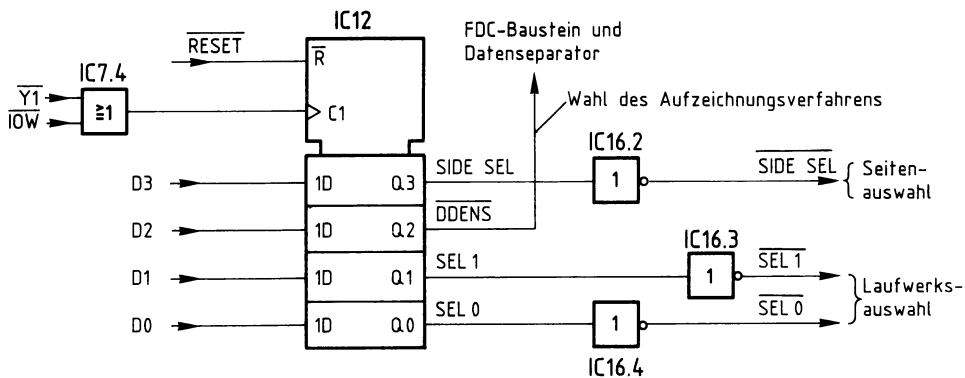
IC12

FDC-Baustein und Datenseparator

$\overline{RESET}$

$\overline{R}$

IC7.4

$\overline{Y1}$

$\overline{IOW}$

≥1

C1

Wahl des Aufzeichnungsverfahrens

IC16.2

SIDE SEL

1

$\overline{SIDE\ SEL}$

Seitenauswahl

D3

1D

Q3

D2

1D

Q2

$\overline{DDENS}$

IC16.3

D1

1D

Q1

SEL 1

1

$\overline{SEL\ 1}$

Laufwerksauswahl

D0

1D

Q0

SEL 0

1

$\overline{SEL\ 0}$

IC16.4